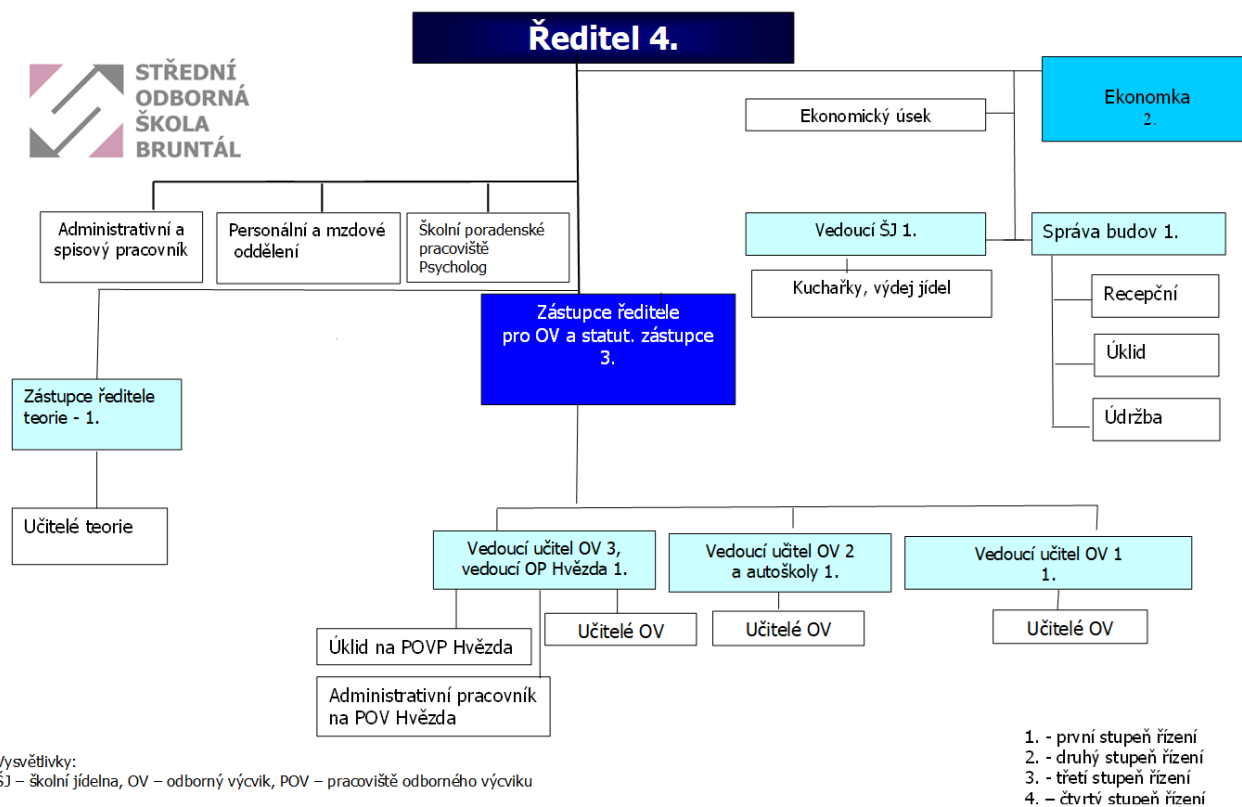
Ředitel 4.

STŘEDNÍ ODBORNÁ ŠKOLA BRUNTÁL

Ekonomka 2.

Ekonomický úsek

Administrativní a spisový pracovník

Personální a mzdové oddělení

Školní poradenské pracoviště Psycholog

Vedoucí ŠJ 1.

Správa budov 1.

Kuchařky, výdej jídel

Recepční

Úklid

Údržba

Zástupce ředitele pro OV a statut. zástupce 3.

Zástupce ředitele teorie - 1.

Učitelé teorie

Vedoucí učitel OV 3, vedoucí OP Hvězda 1.

Vedoucí učitel OV 2 a autoškoly 1.

Vedoucí učitel OV 1 1.

Úklid na POVP Hvězda

Učitelé OV

Učitelé OV

Učitelé OV

Administrativní pracovník na POV Hvězda

Vysvětlivky:
ŠJ – školní jídelna, OV – odborný výcvik, POV – pracoviště odborného výcviku

1. - první stupeň řízení
2. - druhý stupeň řízení
3. - třetí stupeň řízení
4. – čtvrtý stupeň řízení